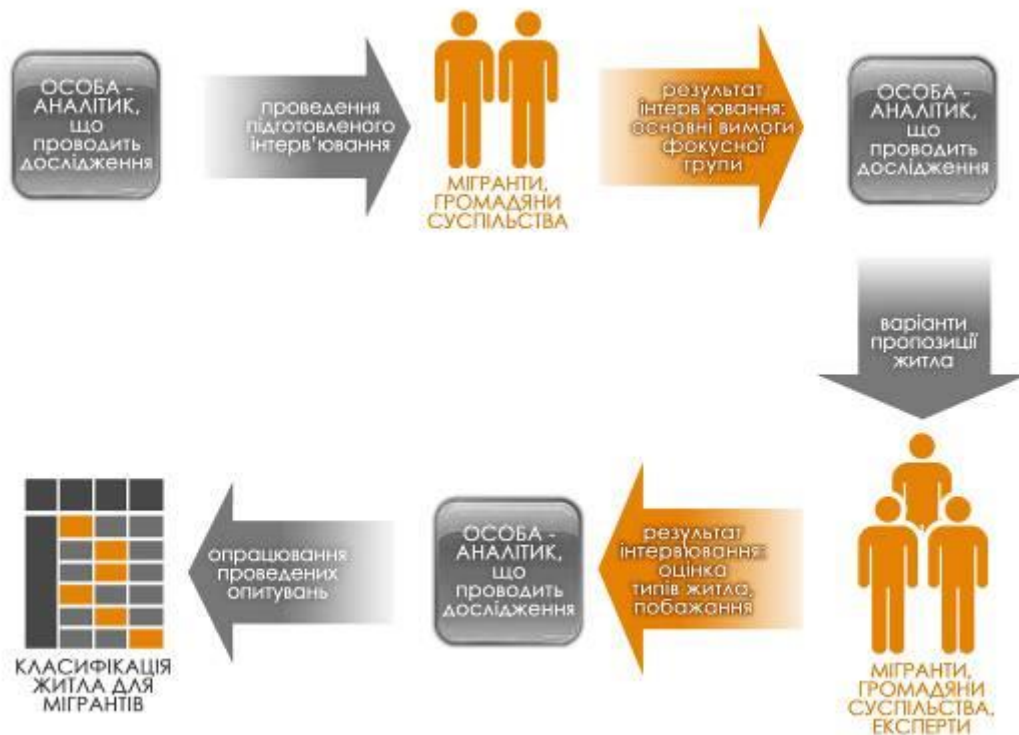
ОСОБА - АНАЛІТИК, що проводить дослідження

проведення підготовленого інтерв'ювання

МІГРАНТИ, ГРОМАДЯНИ СУСПІЛЬСТВА

результат інтерв'ювання: основні вимоги фокусної групи

ОСОБА - АНАЛІТИК, що проводить дослідження

варіанти пропозиції житла

МІГРАНТИ, ГРОМАДЯНИ СУСПІЛЬСТВА, ЕКСПЕРТИ

результат інтерв'ювання: оцінка типів житла, побажання

ОСОБА - АНАЛІТИК, що проводить дослідження

опрацювання проведених опитувань

КЛАСИФІКАЦІЯ ЖИТЛА ДЛЯ МІГРАНТІВ